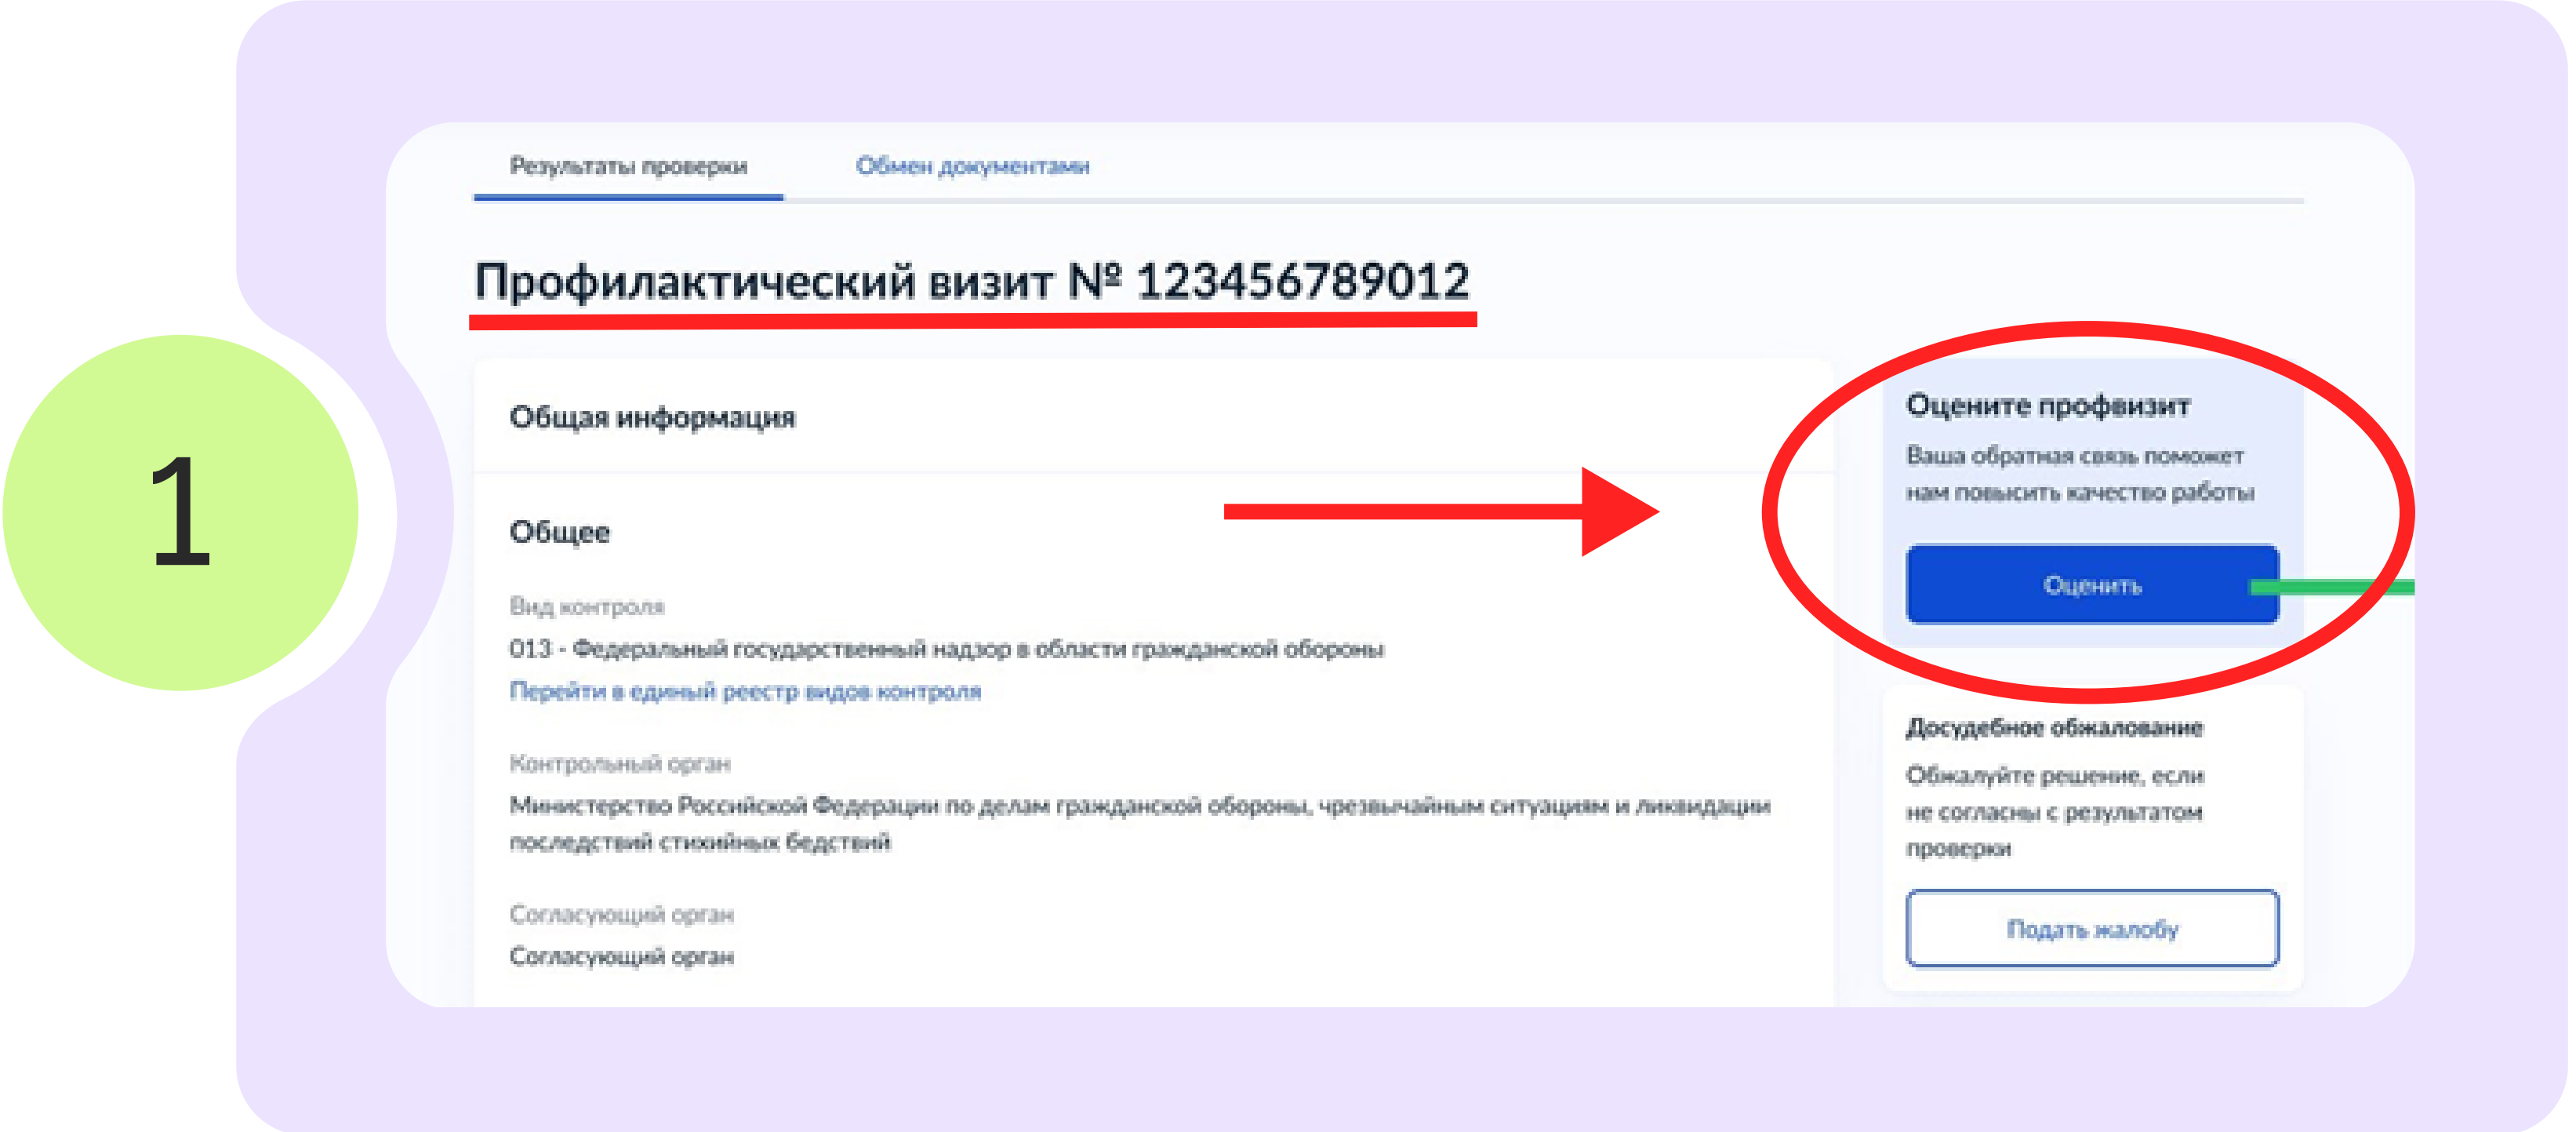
1

Результаты проверки

Обмен документами

Профилактический визит № 123456789012

Общая информация

Общее

Вид контроля

013 - Федеральный государственный надзор в области гражданской обороны

Перейти в единый реестр видов контроля

Контрольный орган

Министерство Российской Федерации по делам гражданской обороны, чрезвычайным ситуациям и ликвидации последствий стихийных бедствий

Согласующий орган

Согласующий орган

Оцените профвизит

Ваша обратная связь поможет нам повысить качество работы

Оценить

Досудебное обжалование

Обжалуйте решение, если не согласны с результатом проверки

Подать жалобу